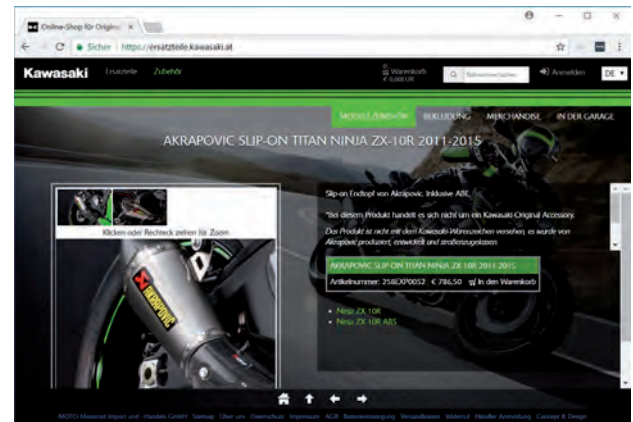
Online-Shop für Origina ×

Sicher | https://ersatzteile.kawasaki.at

Kawasaki Ersatzteile Zubehör

Warenkorb € 0,00 EUR

Anmelden DE

MODELLZUBEHÖR BEKLEIDUNG MERCHANDISE IN DER GARAGE

AKRAPOVIC SLIP-ON TITAN NINJA ZX-10R 2011-2015

Klicken oder Rechteck ziehen für Zoom

AKRAPOVIC

Slip-on Endtopf von Akrapovic. Inklusive ABE.

*Bei diesem Produkt handelt es sich nicht um ein Kawasaki Original Accessory.

Das Produkt ist nicht mit dem Kawasaki-Warenzeichen versehen, es wurde von Akrapovic produziert, entwickelt und straßenzugelassen.

AKRAPOVIC SLIP-ON TITAN NINJA ZX-10R 2011-2015

Artikelnummer: 258EXP0052 € 786,50 In den Warenkorb

• Ninja ZX-10R
• Ninja ZX-10R ABS

MOTO Motorrad Import und -Handels GmbH Sitemap Über uns Datenschutz Impressum AGB Batterieentsorgung Versandkosten Widerruf Händler Anmeldung Concept & Design